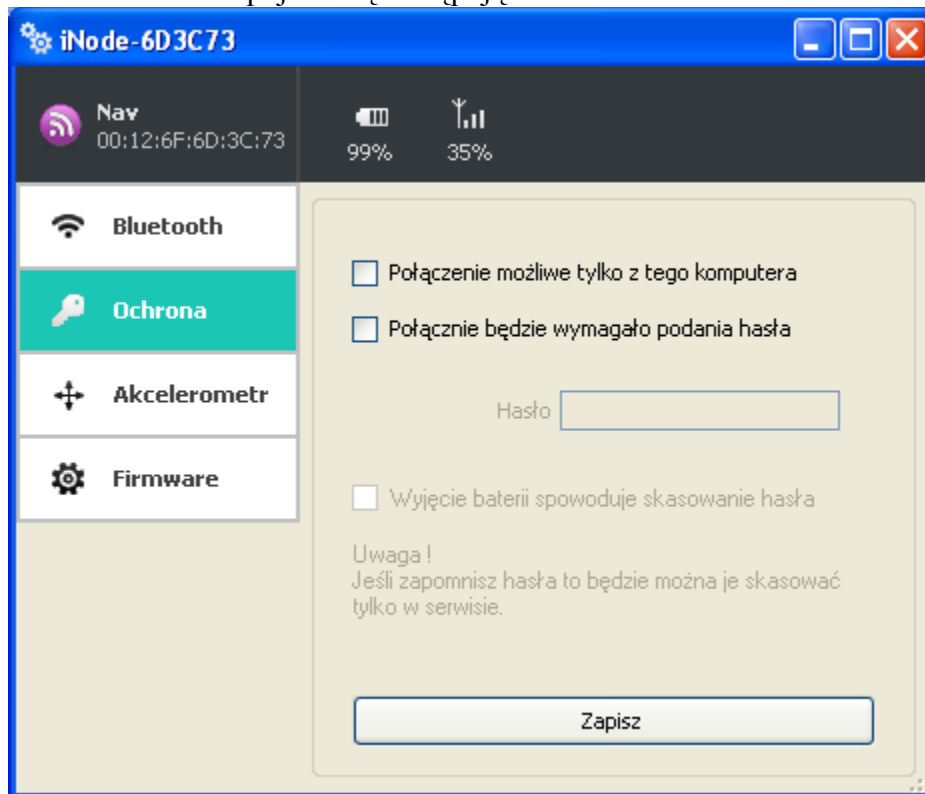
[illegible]

iNode-6D3C73

Nav
00:12:6F:6D:3C:73

99%

35%

Bluetooth

Ochrona

Akcelerometr

Firmware

Połączenie możliwe tylko z tego komputera

Połącznie będzie wymagało podania hasła

Hasło

Wyjęcie baterii spowoduje skasowanie hasła

Uwaga !
Jeśli zapomnisz hasła to będzie można je skasować tylko w serwisie.

Zapisz